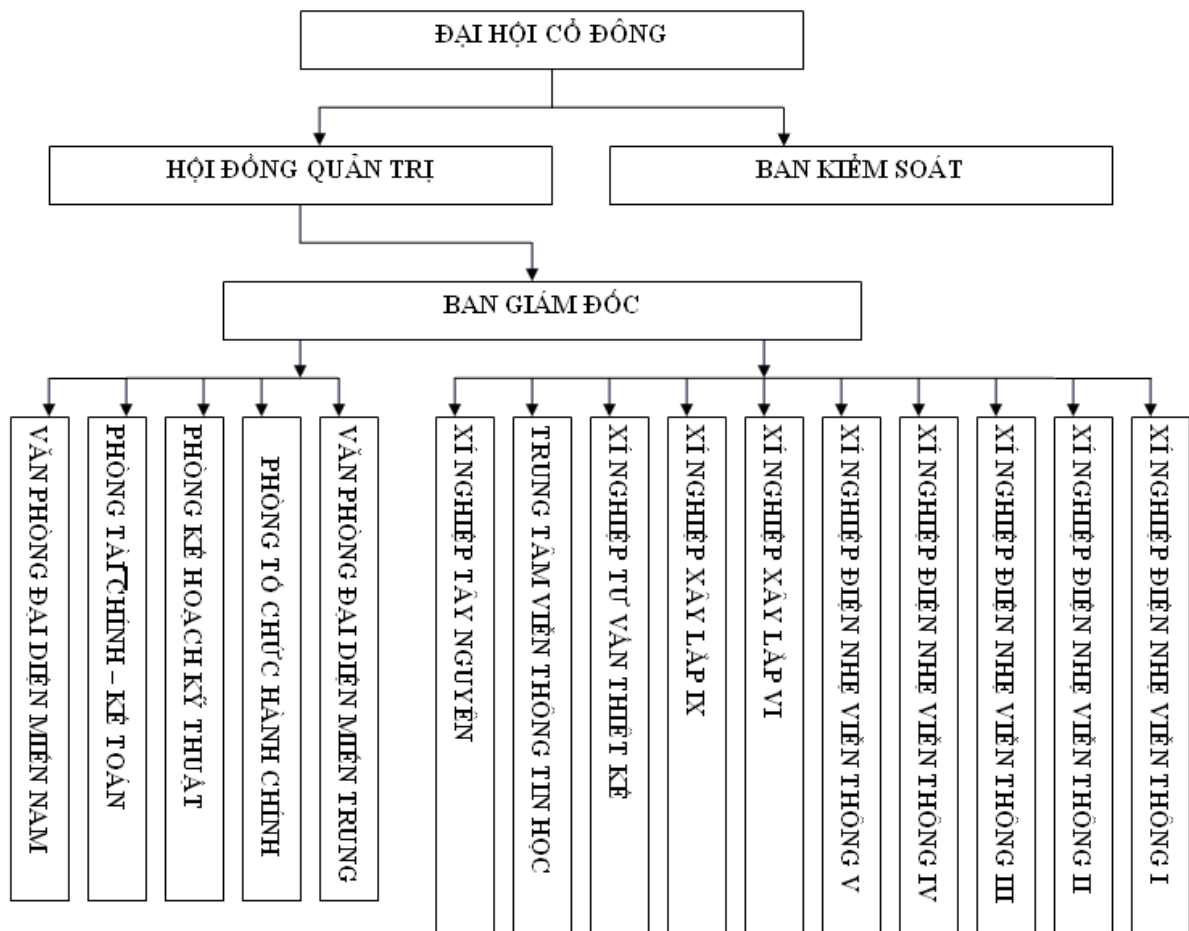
ĐẠI HỘI CỔ ĐÔNG

HỘI ĐỒNG QUẢN TRỊ

BAN KIỂM SOÁT

BAN GIÁM ĐỐC

VĂN PHÒNG ĐẠI DIỆN MIỀN NAM

PHÒNG TÀI CHÍNH – KẾ TOÁN

PHÒNG KẾ HOẠCH KỸ THUẬT

PHÒNG TỔ CHỨC HÀNH CHÍNH

VĂN PHÒNG ĐẠI DIỆN MIỀN TRUNG

XÍ NGHIỆP TÂY NGUYÊN

TRUNG TÂM VIỄN THÔNG TIN HỌC

XÍ NGHIỆP TƯ VẤN THIẾT KẾ

XÍ NGHIỆP XÂY LẮP IX

XÍ NGHIỆP XÂY LẮP VI

XÍ NGHIỆP ĐIỆN NHẸ VIỄN THÔNG V

XÍ NGHIỆP ĐIỆN NHẸ VIỄN THÔNG IV

XÍ NGHIỆP ĐIỆN NHẸ VIỄN THÔNG III

XÍ NGHIỆP ĐIỆN NHẸ VIỄN THÔNG II

XÍ NGHIỆP ĐIỆN NHẸ VIỄN THÔNG I